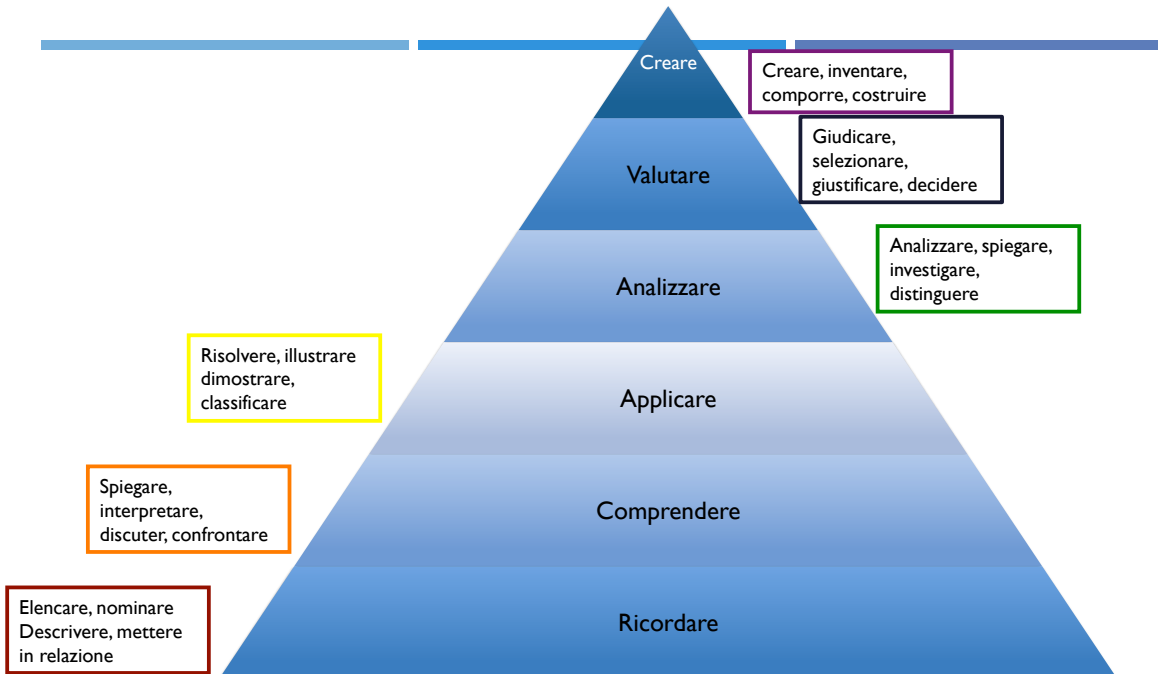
Creare

Creare, inventare, comporre, costruire

Valutare

Giudicare, selezionare, giustificare, decidere

Analizzare

Analizzare, spiegare, investigare, distinguere

Risolvere, illustrare dimostrare, classificare

Applicare

Spiegare, interpretare, discuter, confrontare

Comprendere

Elencare, nominare
Descrivere, mettere in relazione

Ricordare